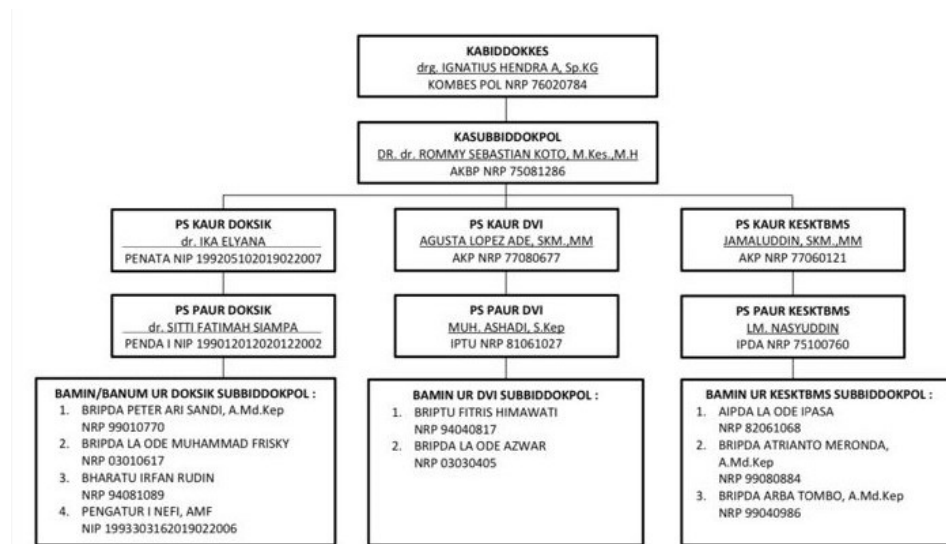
KABIDDOKKES
drg. IGNATIUS HENDRA A, Sp.KG
KOMBES POL NRP 76020784

KASUBBIDDOKPOL
DR. dr. ROMMY SEBASTIAN KOTO, M.Kes.,M.H
AKBP NRP 75081286

PS KAUR DOKSIK
dr. IKA ELYANA
PENATA NIP 199205102019022007

PS PAUR DOKSIK
dr. SITTI FATIMAH SIAMPA
PENDA I NIP 199012012020122002

BAMIN/BANUM UR DOKSIK SUBBIDDOKPOL :
1. BRIPDA PETER ARI SANDI, A.Md.Kep NRP 99010770
2. BRIPDA LA ODE MUHAMMAD FRISKY NRP 03010617
3. BHARATU IRFAN RUDIN NRP 94081089
4. PENGATUR I NEFI, AMF NIP 199330316201902200 6

PS KAUR DVI
AGUSTA LOPEZ ADE, SKM.,MM
AKP NRP 77080677

PS PAUR DVI
MUH. ASHADI, S.Kep
IPTU NRP 81061027

BAMIN UR DVI SUBBIDDOKPOL :
1. BRIPTU FITRIS HIMAWATI NRP 94040817
2. BRIPDA LA ODE AZWAR NRP 03030405

PS KAUR KESKTBMS
JAMALUDDIN, SKM.,MM
AKP NRP 77060121

PS PAUR KESKTBMS
LM. NASYUDDIN
IPDA NRP 75100760

BAMIN UR KESKTBMS SUBBIDDOKPOL :
1. AIPDA LA ODE IPASA NRP 82061068
2. BRIPDA ATRIANTO MERONDA, A.Md.Kep NRP 99080884
3. BRIPDA ARBA TOMBO, A.Md.Kep NRP 99040986